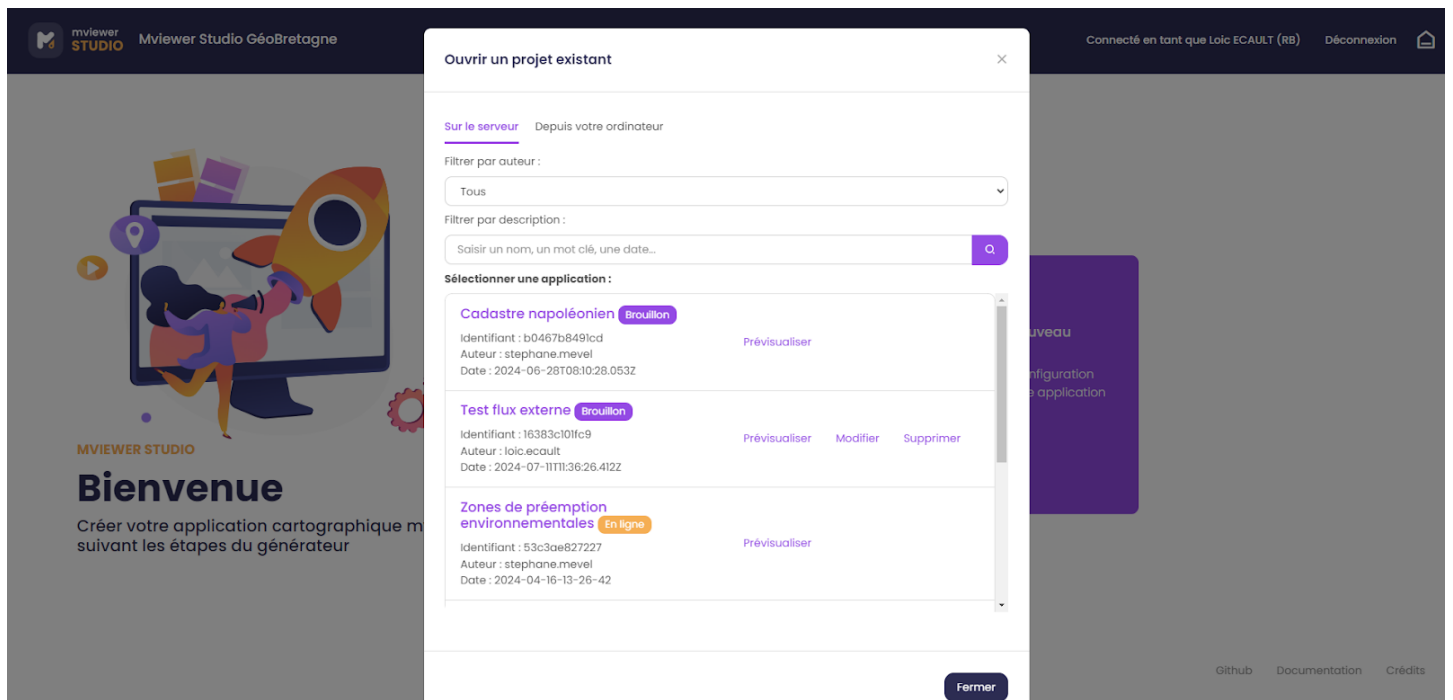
mviewer STUDIO Mviewer Studio GéoBretagne

Connecté en tant que Loic ECAULT (RB) Déconnexion

MVIEWER STUDIO

Bienvenue

Créer votre application cartographique m suivant les étapes du générateur

uveau

nfiguration e application

Ouvrir un projet existant

×

Sur le serveur Depuis votre ordinateur

Filtrer par auteur :

Tous

Filtrer par description :

Saisir un nom, un mot clé, une date...

Sélectionner une application :

Cadastre napoléonien Brouillon
Identifiant : b0467b8491cd
Auteur : stephane.mevel
Date : 2024-06-28T08:10:28.053Z
Prévisualiser

Test flux externe Brouillon
Identifiant : 16383c101fc9
Auteur : loic.ecault
Date : 2024-07-11T11:36:26.412Z
Prévisualiser Modifier Supprimer

Zones de préemption environnementales En ligne
Identifiant : 53c3ae827227
Auteur : stephane.mevel
Date : 2024-04-16-13-26-42
Prévisualiser

Fermer

Github Documentation Crédits